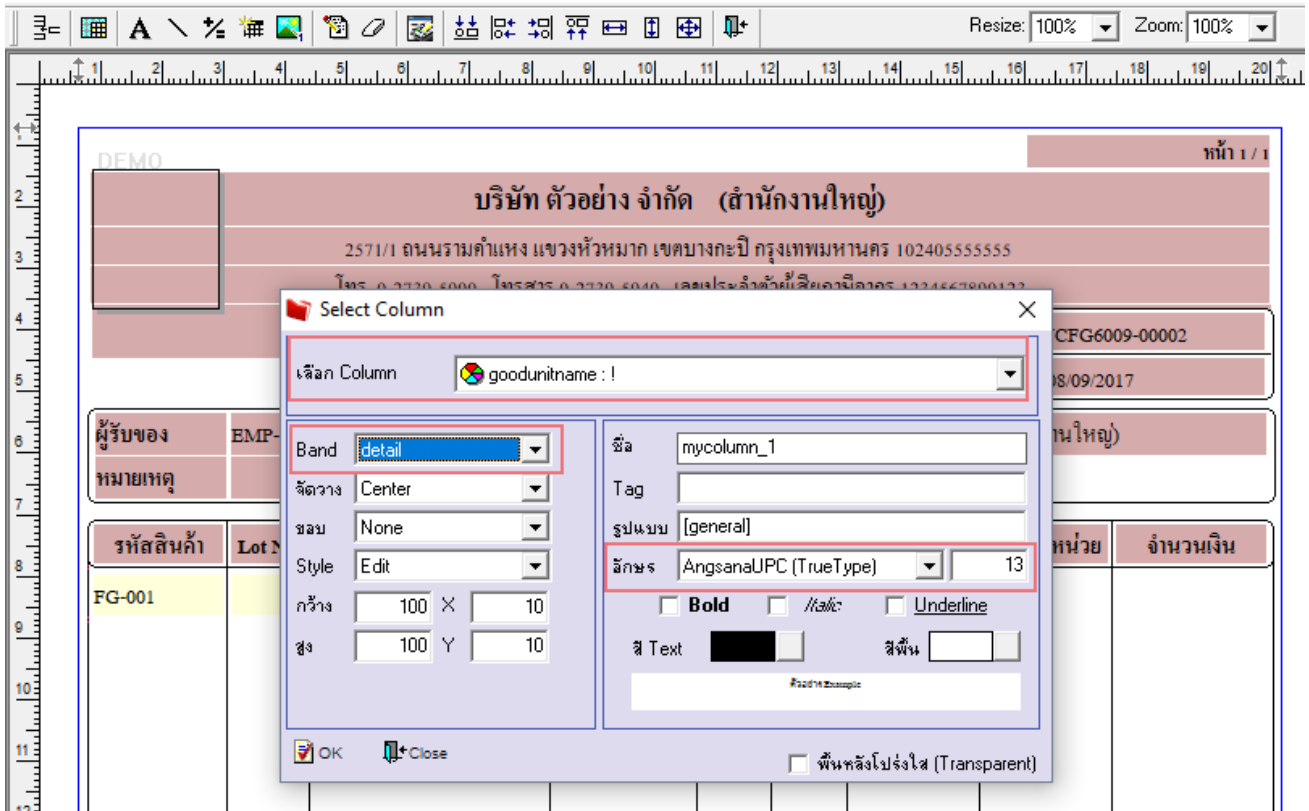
Resize: 100%
Zoom: 100%

DEMO

หน้า 1 / 1

บริษัท ตัวอย่าง จำกัด (สำนักงานใหญ่)

2571/1 ถนนรามคำแหง แขวงหัวหมาก เขตบางกะปิ กรุงเทพมหานคร 102405555555

โทร. 0 2739 5900 โทรสาร 0 2739 5949 เลขประจำตัวผู้เสียภาษีอากร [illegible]

CFG6009-00002

08/09/2017

ผู้รับของ

EMP-

หมายเหตุ

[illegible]นใหญ่)

รหัสสินค้า

Lot N

หน่วย

จำนวนเงิน

FG-001

Select Column

เลือก Column

goodunitname : !

Band

detail

จัดวาง

Center

ขอบ

None

Style

Edit

กว้าง

100

X

10

สูง

100

Y

10

ชื่อ

mycolumn_1

Tag

รูปแบบ

[general]

อักษร

AngsanaUPC (TrueType)

13

Bold

Italic

Underline

สี Text

สีพื้น

ตัวอย่าง Example

OK

Close

พื้นหลังโปร่งใส (Transparent)